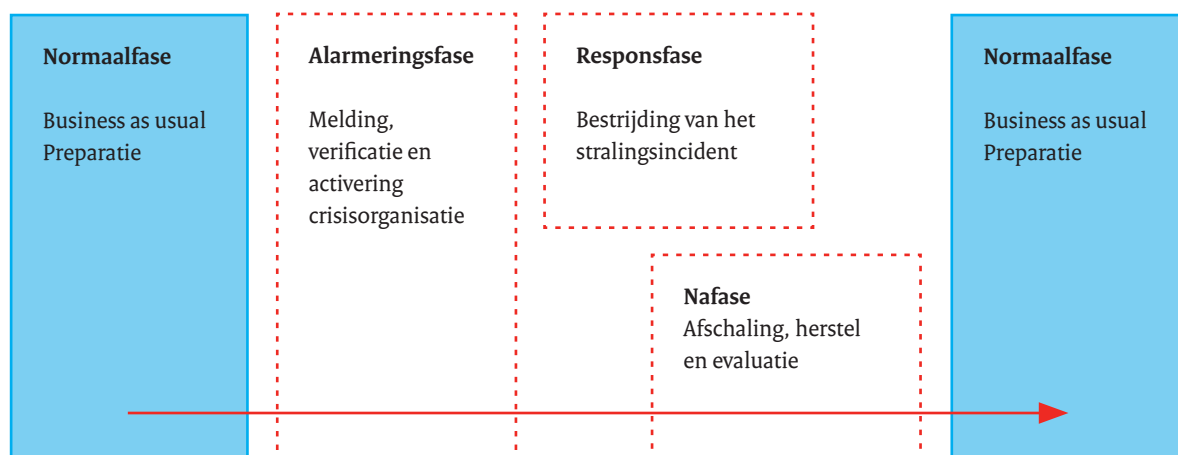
Normaalfase

Business as usual
Preparatie

Alarmeringsfase

Melding, verificatie en activering crisisorganisatie

Responsfase

Bestrijding van het stralingsincident

Nafase
Afschaling, herstel en evaluatie

Normaalfase

Business as usual
Preparatie